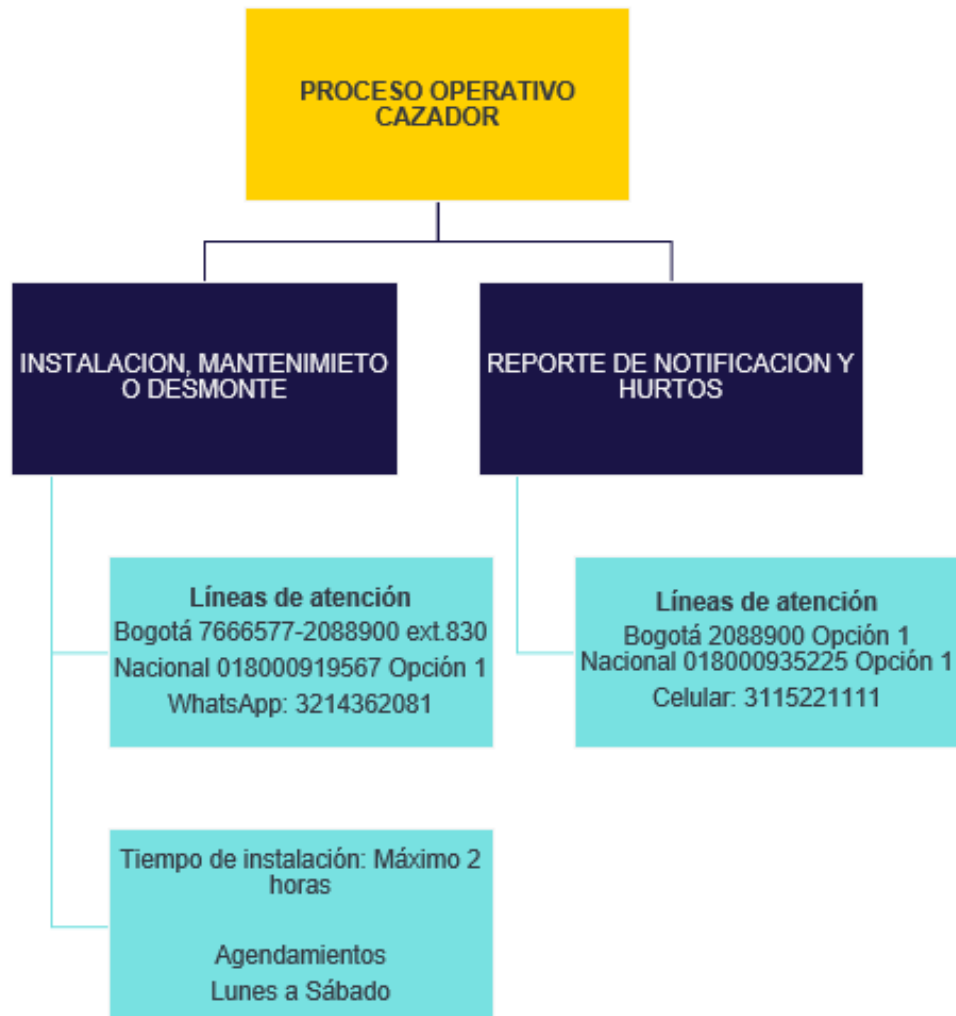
PROCESO OPERATIVO CAZADOR

INSTALACION, MANTENIMIETO O DESMONTE

REPORTE DE NOTIFICACION Y HURTOS

Líneas de atención
Bogotá 7666577-2088900 ext.830
Nacional 018000919567 Opción 1
WhatsApp: 3214362081

Líneas de atención
Bogotá 2088900 Opción 1
Nacional 018000935225 Opción 1
Celular: 3115221111

Tiempo de instalación: Máximo 2 horas

Agendamientos
Lunes a Sábado